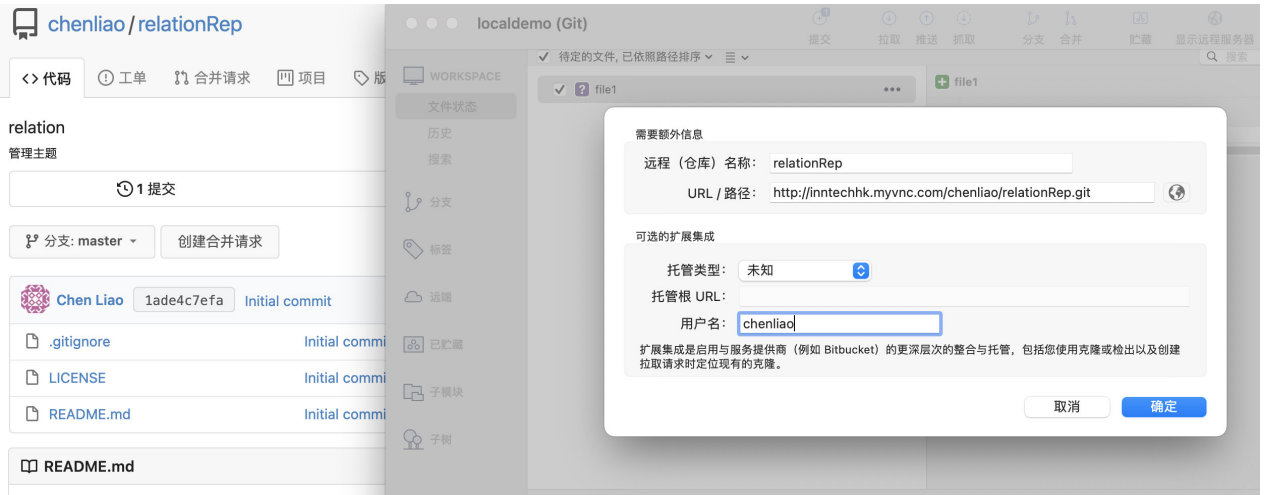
chenliao / relationRep

<> 代码 ⓘ 工单 合并请求 项目 版

relation
管理主题

1 提交

分支: master 创建合并请求

Chen Liao 1ade4c7efa Initial commit

.gitignore Initial commi
LICENSE Initial commi
README.md Initial commi

README.md

localdemo (Git)

提交 拉取 推送 抓取 分支 合并 贮藏 显示远程服务器

待定的文件, 已依照路径排序

搜索

WORKSPACE
文件状态
历史
搜索
分支
标签
远端
已贮藏
子模块
子树

file1
file1

需要额外信息

远程（仓库）名称: relationRep
URL / 路径: http://inntechhk.myvnc.com/chenliao/relationRep.git

可选的扩展集成

托管类型: 未知
托管根 URL:
用户名: chenliao

扩展集成是启用与服务提供商（例如 Bitbucket）的更深层次的整合与托管，包括您使用克隆或检出以及创建拉取请求时定位现有的克隆。

取消 确定